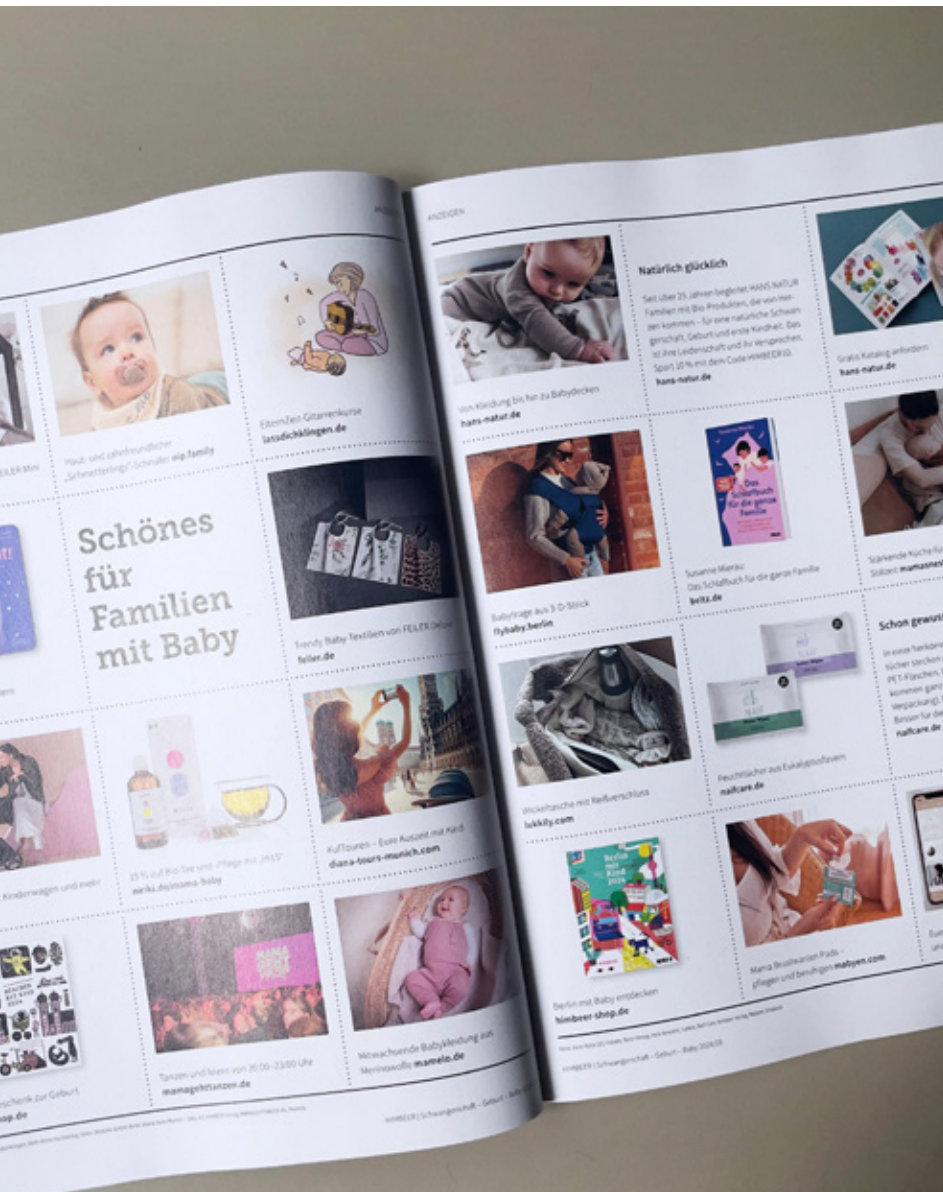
ANZEIGEN

ANZEIGEN

EILER Mini

Haut- und zahnfreundlicher „Schnetterlings"-Schnuller: nip.family

ElternZeit-Gitarrenkurse
lassdichklingen.de

Schönes für Familien mit Baby

Trendy Baby-Textilien von FEILER Deluxe
feiler.de

ens

Kinderwagen und mehr

35 % auf Bio-Tee und „Pflege mit „MIIS"
niriki.de/mama-baby

AufTouren – Eure Auszeit mit Kind
diana-tours-munich.com

schenk zur Geburt
op.de

Tanzen und feiern von 20.00–23.00 Uhr
mamagehttanzen.de

Mitwachsende Babykleidung aus Merinowolle: mamelo.de

HIMBEER | Schwangerschaft – Geburt – Baby

Von Kleidung bis hin zu Babydecken
hans-natur.de

Natürlich glücklich

Seit über 25 Jahren begleitet HANS NATUR Familien mit Bio-Produkten, die von Herzen kommen – für eine natürliche Schwangerschaft, Geburt und erste Kindheit. Das ist ihre Leidenschaft und ihr Versprechen. Spart 10 % mit dem Code HIMBEER10.
hans-natur.de

Gratis Katalog anfordern
hans-natur.de

Babytrage aus 3-D-Strick
flybaby.berlin

Susanne Mierau: Das Schlafbuch für die ganze Familie
beltz.de

Stärkende Küche für Stillzeit mamasnes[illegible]

Schon gewus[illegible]

In einer herkömmlichen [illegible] tücher stecken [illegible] PET-Flaschen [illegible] kommen gan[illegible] Verpackung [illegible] Besser für de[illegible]
nalfcare.de

Wickeltasche mit Reißverschluss
lukkily.com

Feuchttücher aus Eukalyptusfasern
nalfcare.de

Berlin mit Baby entdecken
himbeer-shop.de

Mama Brustwarzen Pads – pflegen und beruhigen mabyen.com

HIMBEER | Schwangerschaft – Geburt – Baby 2024/25